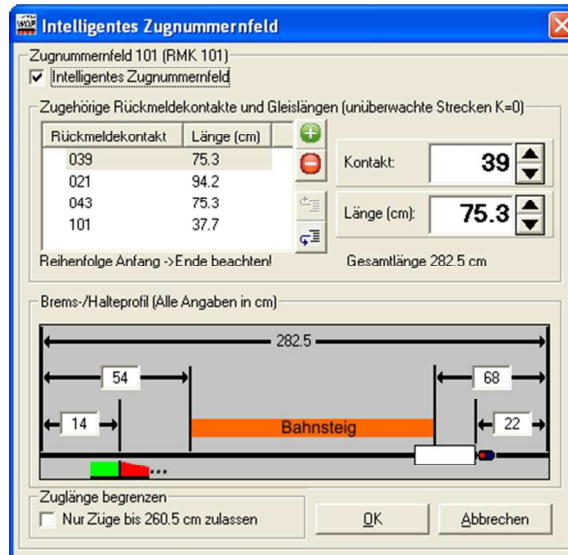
Intelligentes Zugnummernfeld

Zugnummernfeld 101 (RMK 101)

☑ Intelligentes Zugnummernfeld

Zugehörige Rückmeldekontakte und Gleislängen (unüberwachte Strecken K=0)

| Rückmeldekontakt | Länge (cm) |
|---|---|
| 039 | 75.3 |
| 021 | 94.2 |
| 043 | 75.3 |
| 101 | 37.7 |

Kontakt: 39

Länge (cm): 75.3

Reihenfolge Anfang ->Ende beachten!

Gesamtlänge 282.5 cm

Brems-/Halteprofil (Alle Angaben in cm)

282.5

54

68

14

Bahnsteig

22

Zuglänge begrenzen

☐ Nur Züge bis 260.5 cm zulassen

OK

Abbrechen